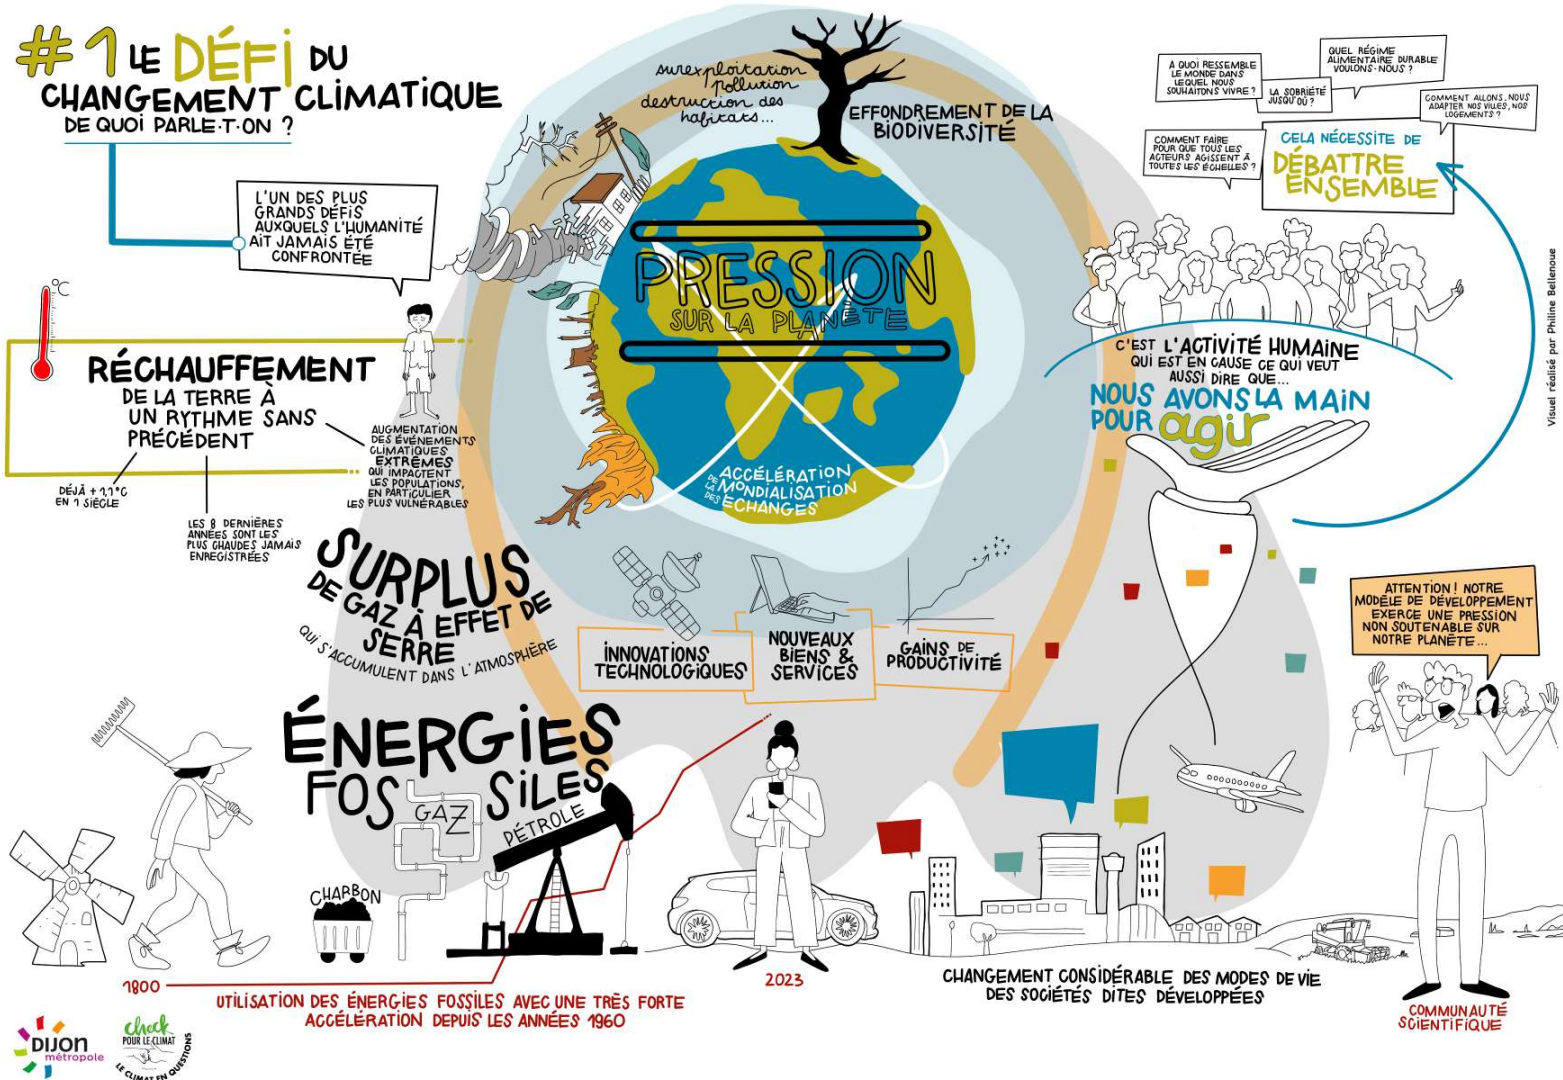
#1 LE DÉFI DU CHANGEMENT CLIMATIQUE
DE QUOI PARLE-T-ON ?

L'UN DES PLUS GRANDS DÉFIS AUXQUELS L'HUMANITÉ AIT JAMAIS ÉTÉ CONFRONTÉE

°C

RÉCHAUFFEMENT DE LA TERRE À UN RYTHME SANS PRÉCÉDENT

DÉJÀ + 1,1°C EN 1 SIÈCLE

LES 8 DERNIÈRES ANNÉES SONT LES PLUS CHAUDES JAMAIS ENREGISTRÉES

AUGMENTATION DES ÉVÉNEMENTS CLIMATIQUES EXTRÊMES QUI IMPACTENT LES POPULATIONS, EN PARTICULIER LES PLUS VULNÉRABLES

surexploitation pollution destruction des habitats...

EFFONDREMENT DE LA BIODIVERSITÉ

PRESSION SUR LA PLANÈTE

ACCÉLÉRATION DE LA MONDIALISATION DES ÉCHANGES

À QUOI RESSEMBLE LE MONDE DANS LEQUEL NOUS SOUHAITONS VIVRE ?

QUEL RÉGIME ALIMENTAIRE DURABLE VOULONS-NOUS ?

LA SOBRIÉTÉ JUSQU'OÙ ?

COMMENT ALLONS-NOUS ADAPTER NOS VILLES, NOS LOGEMENTS ?

COMMENT FAIRE POUR QUE TOUS LES ACTEURS AGISSENT À TOUTES LES ÉCHELLES ?

CELA NÉCESSITE DE DÉBATTRE ENSEMBLE

C'EST L'ACTIVITÉ HUMAINE QUI EST EN CAUSE CE QUI VEUT AUSSI DIRE QUE...
NOUS AVONS LA MAIN POUR agir

Visuel réalisé par Philine Bellenoue

SURPLUS DE GAZ À EFFET DE SERRE QUI S'ACCUMULENT DANS L'ATMOSPHÈRE

INNOVATIONS TECHNOLOGIQUES

NOUVEAUX BIENS & SERVICES

GAINS DE PRODUCTIVITÉ

ATTENTION ! NOTRE MODÈLE DE DÉVELOPPEMENT EXERCE UNE PRESSION NON SOUTENABLE SUR NOTRE PLANÈTE...

ÉNERGIES FOSSILES
GAZ
PÉTROLE
CHARBON

1800

2023

UTILISATION DES ÉNERGIES FOSSILES AVEC UNE TRÈS FORTE ACCÉLÉRATION DEPUIS LES ANNÉES 1960

CHANGEMENT CONSIDÉRABLE DES MODES DE VIE DES SOCIÉTÉS DITES DÉVELOPPÉES

COMMUNAUTÉ SCIENTIFIQUE

DIJON métropole

Chaud POUR LE CLIMAT
LE CLIMAT EN QUESTIONS